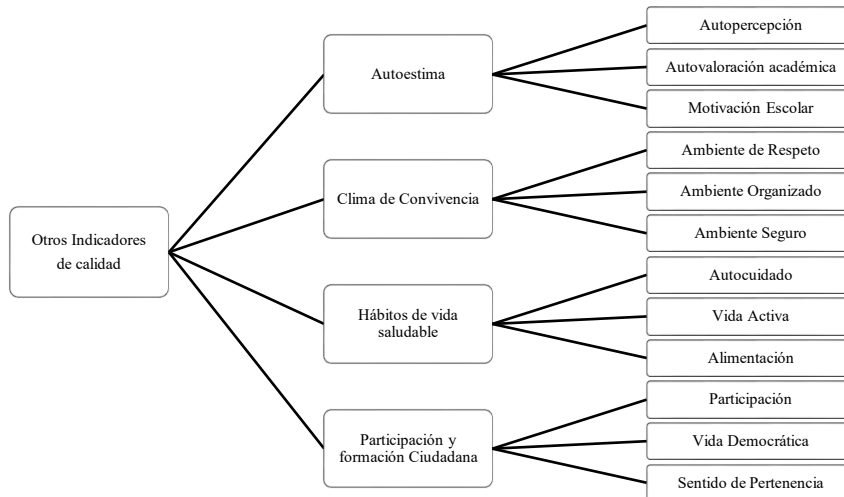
Otros Indicadores de calidad

Autoestima

Autopercepción

Autovaloración académica

Motivación Escolar

Clima de Convivencia

Ambiente de Respeto

Ambiente Organizado

Ambiente Seguro

Hábitos de vida saludable

Autocuidado

Vida Activa

Alimentación

Participación y formación Ciudadana

Participación

Vida Democrática

Sentido de Pertenencia